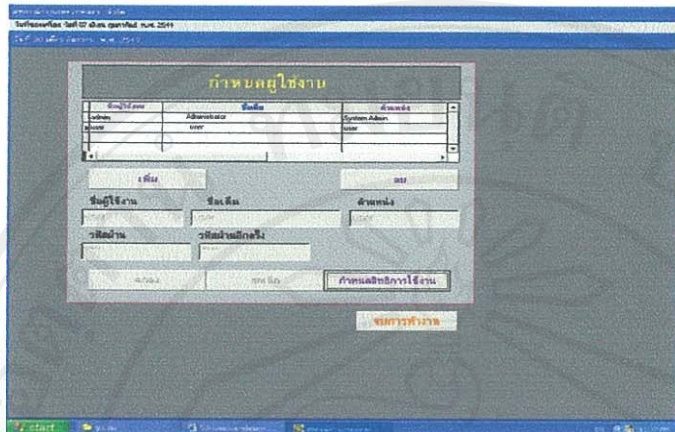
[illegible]
วันที่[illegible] วันที่ 07 เดือน กุมภาพันธ์ พ.ศ. 2549
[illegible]

กำหนดผู้ใช้งาน

| ชื่อผู้ใช้งาน | ชื่อเต็ม | ตำแหน่ง |
|---|---|---|
| admin | Adiministrator | System Admin |
| user | user | user |
| | | |

เพิ่ม
ลบ
ชื่อผู้ใช้งาน
ชื่อเต็ม
ตำแหน่ง
user
user
user
รหัสผ่าน
รหัสผ่านอีกครั้ง
ตกลง
ยกเลิก
กำหนดสิทธิการใช้งาน
จบการทำงาน

start